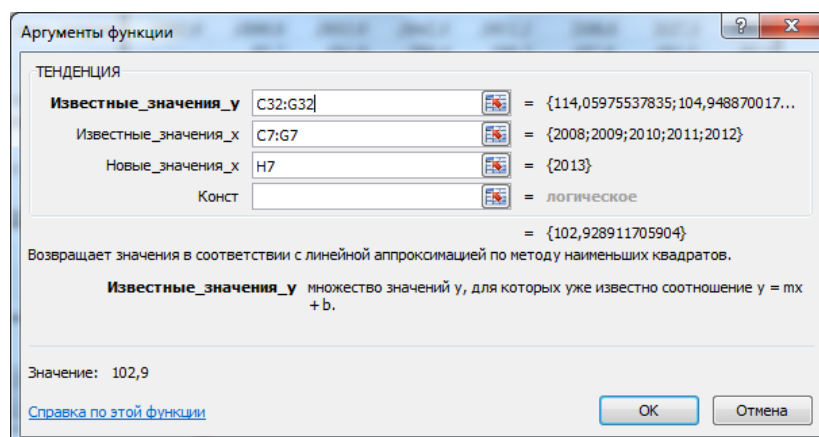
Аргументы функции

?

X

ТЕНДЕНЦИЯ

Известные_значения_y C32:G32 = {114,05975537835;104,948870017...

Известные_значения_x C7:G7 = {2008;2009;2010;2011;2012}

Новые_значения_x H7 = {2013}

Конст = логическое

= {102,928911705904}

Возвращает значения в соответствии с линейной аппроксимацией по методу наименьших квадратов.

Известные_значения_y множество значений y, для которых уже известно соотношение y = mx + b.

Значение: 102,9

Справка по этой функции

OK

Отмена